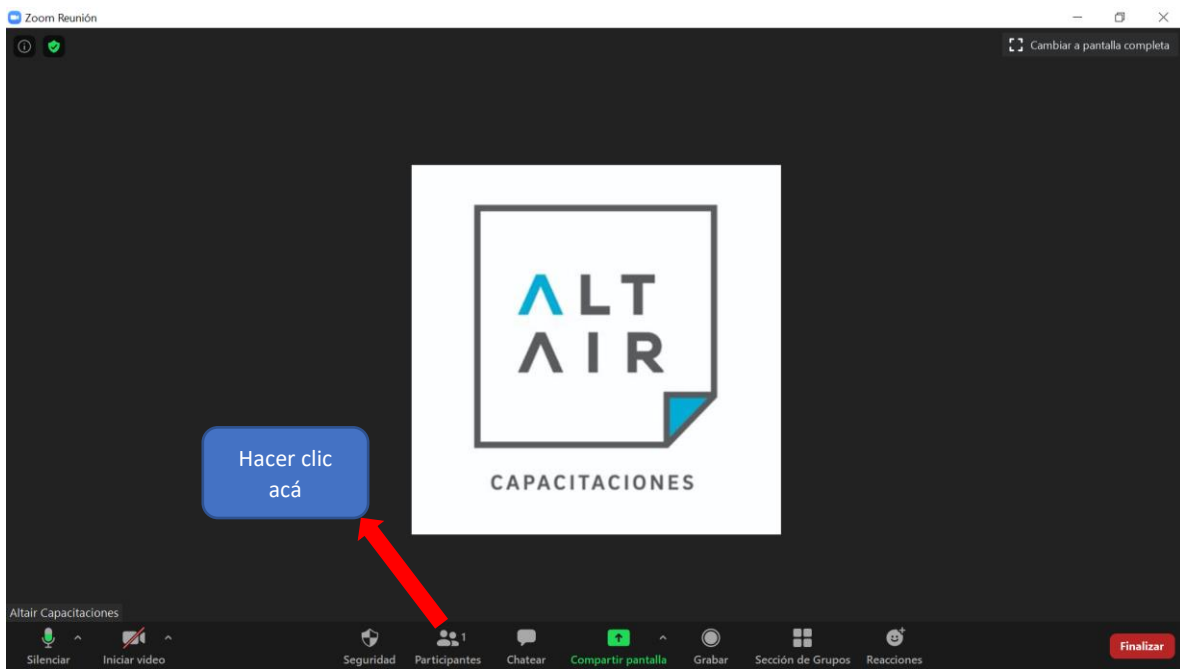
Zoom Reunión

Cambiar a pantalla completa

ALT
AIR

CAPACITACIONES

Hacer clic acá

Altair Capacitaciones

Silenciar
Iniciar video
Seguridad
Participantes 1
Chatear
Compartir pantalla
Grabar
Sección de Grupos
Reacciones
Finalizar